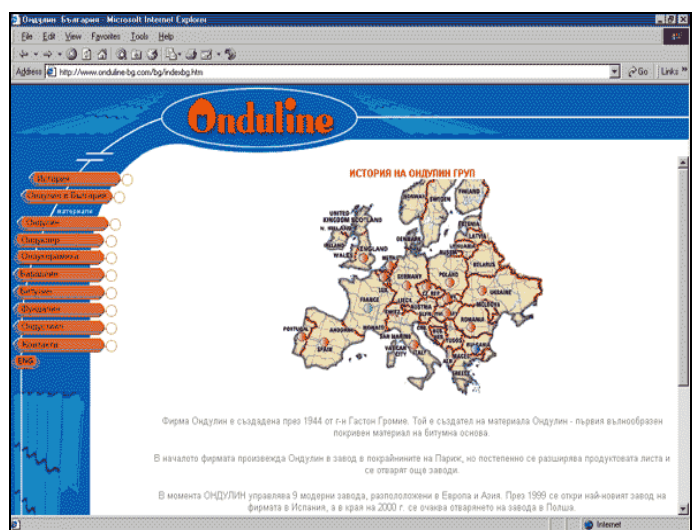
Ондулин - България - Microsoft Internet Explorer

File Edit View Favorites Tools Help

Address http://www.onduline-bg.com/bg/indexbg.htm

Go Links »

Onduline

История
Ондулин в България
материали
Ондулин
Ондувилла
Ондулетирмика
Бардолин
Битуфикс
Фундалин
Ондусъвет
Контакти
ENG

ИСТОРИЯ НА ОНДУЛИН ГРУП

UNITED KINGDOM
ENGLAND
WALES
IRELAND
FRANCE
SPAIN
PORTUGAL
GERMANY
POLAND
ITALY
SWEDEN
FINLAND
NORWAY
DENMARK
BELARUS
UKRAINE
ROMANIA
LATVIA
LITHUANIA
ESTONIA
ANDORRA
VATICAN CITY
CORSICA

Фирма Ондулин е създадена през 1944 от г-н Гастон Громие. Той е създател на материала Ондулин - първия вълнообразен покривен материал на битумна основа.

В началото фирмата произвежда Ондулин в завод в покрайнините на Париж, но постепенно се разширява продуктовата листа и се отварят още заводи.

В момента ОНДУЛИН управлява 9 модерни завода, разположени в Европа и Азия. През 1999 се откри най-новият завод на фирмата в Испания, а в края на 2000 г. се очаква отварянето на завода в Полша.

Internet